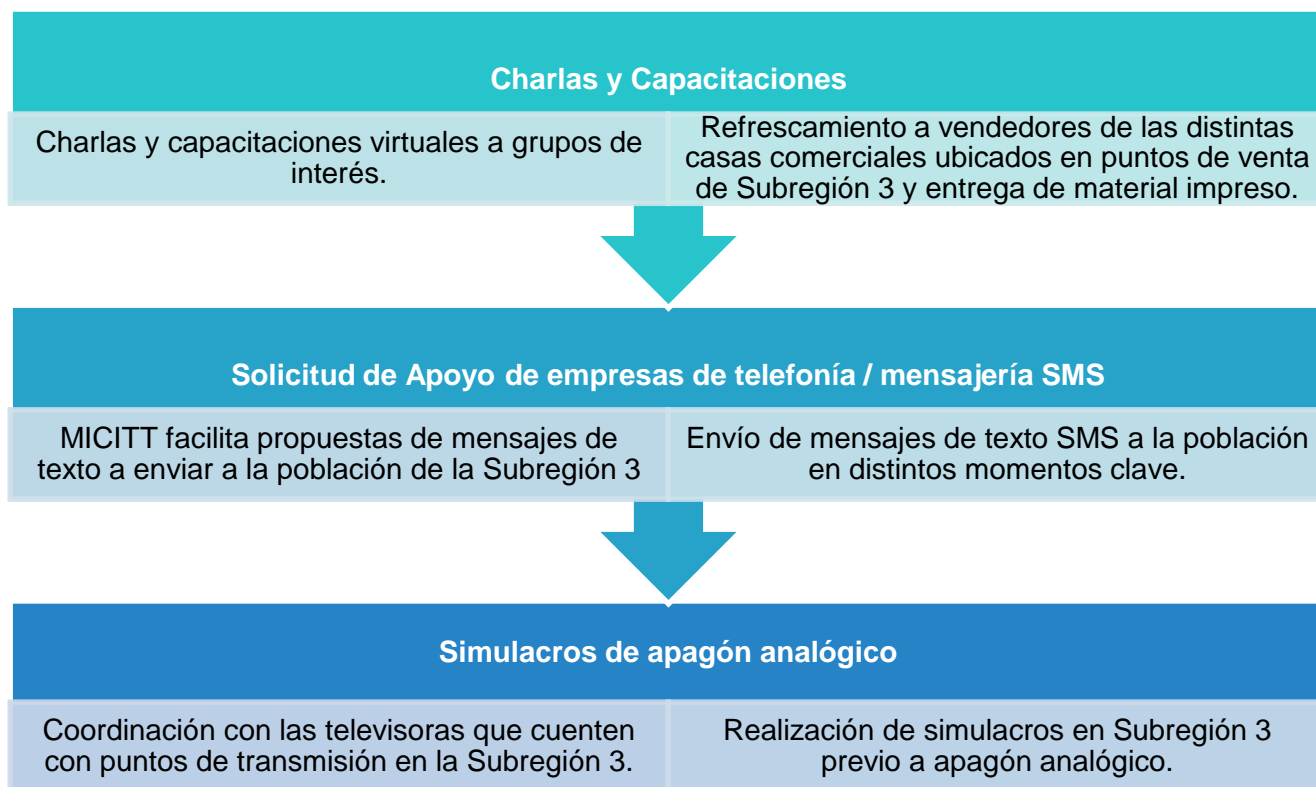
Charlas y Capacitaciones

Charlas y capacitaciones virtuales a grupos de interés.

Refrescamiento a vendedores de las distintas casas comerciales ubicados en puntos de venta de Subregión 3 y entrega de material impreso.

Solicitud de Apoyo de empresas de telefonía / mensajería SMS

MICITT facilita propuestas de mensajes de texto a enviar a la población de la Subregión 3

Envío de mensajes de texto SMS a la población en distintos momentos clave.

Simulacros de apagón analógico

Coordinación con las televisoras que cuenten con puntos de transmisión en la Subregión 3.

Realización de simulacros en Subregión 3 previo a apagón analógico.